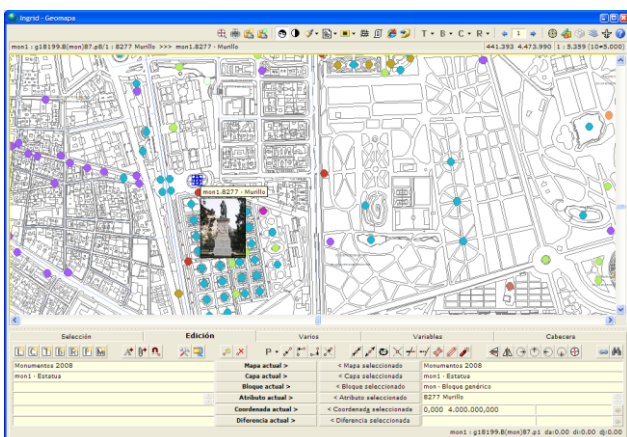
Ingrid - Geomapa

T • B • C • R • 1

mon1 : g18199.B(mon)87.p8/1 : 8277 Murillo >>> mon1.8277 - Murillo

441.393 4.473.990 | 1 : 5.359 (10=5.000)

mon1.8277 - Murillo

| Selección | Edición | Varios | Variables | Cabecera |
|---|---|---|---|---|

P •

| Monumentos 2008 | Mapa actual > | < Mapa seleccionado | Monumentos 2008 |
|---|---|---|---|
| mon1 - Estatua | Capa actual > | < Capa seleccionada | mon1 - Estatua |
| | Bloque actual > | < Bloque seleccionado | mon - Bloque genérico |
| | Atributo actual > | < Atributo seleccionado | 8277 Murillo |
| | Coordenada actual > | < Coordenada seleccionada | 0,000 4.000.000,000 |
| | Diferencia actual > | < Diferencia seleccionada | |

mon1 : g18199.B(mon)87.p1 da:0.00 di:0.00 dj:0.00